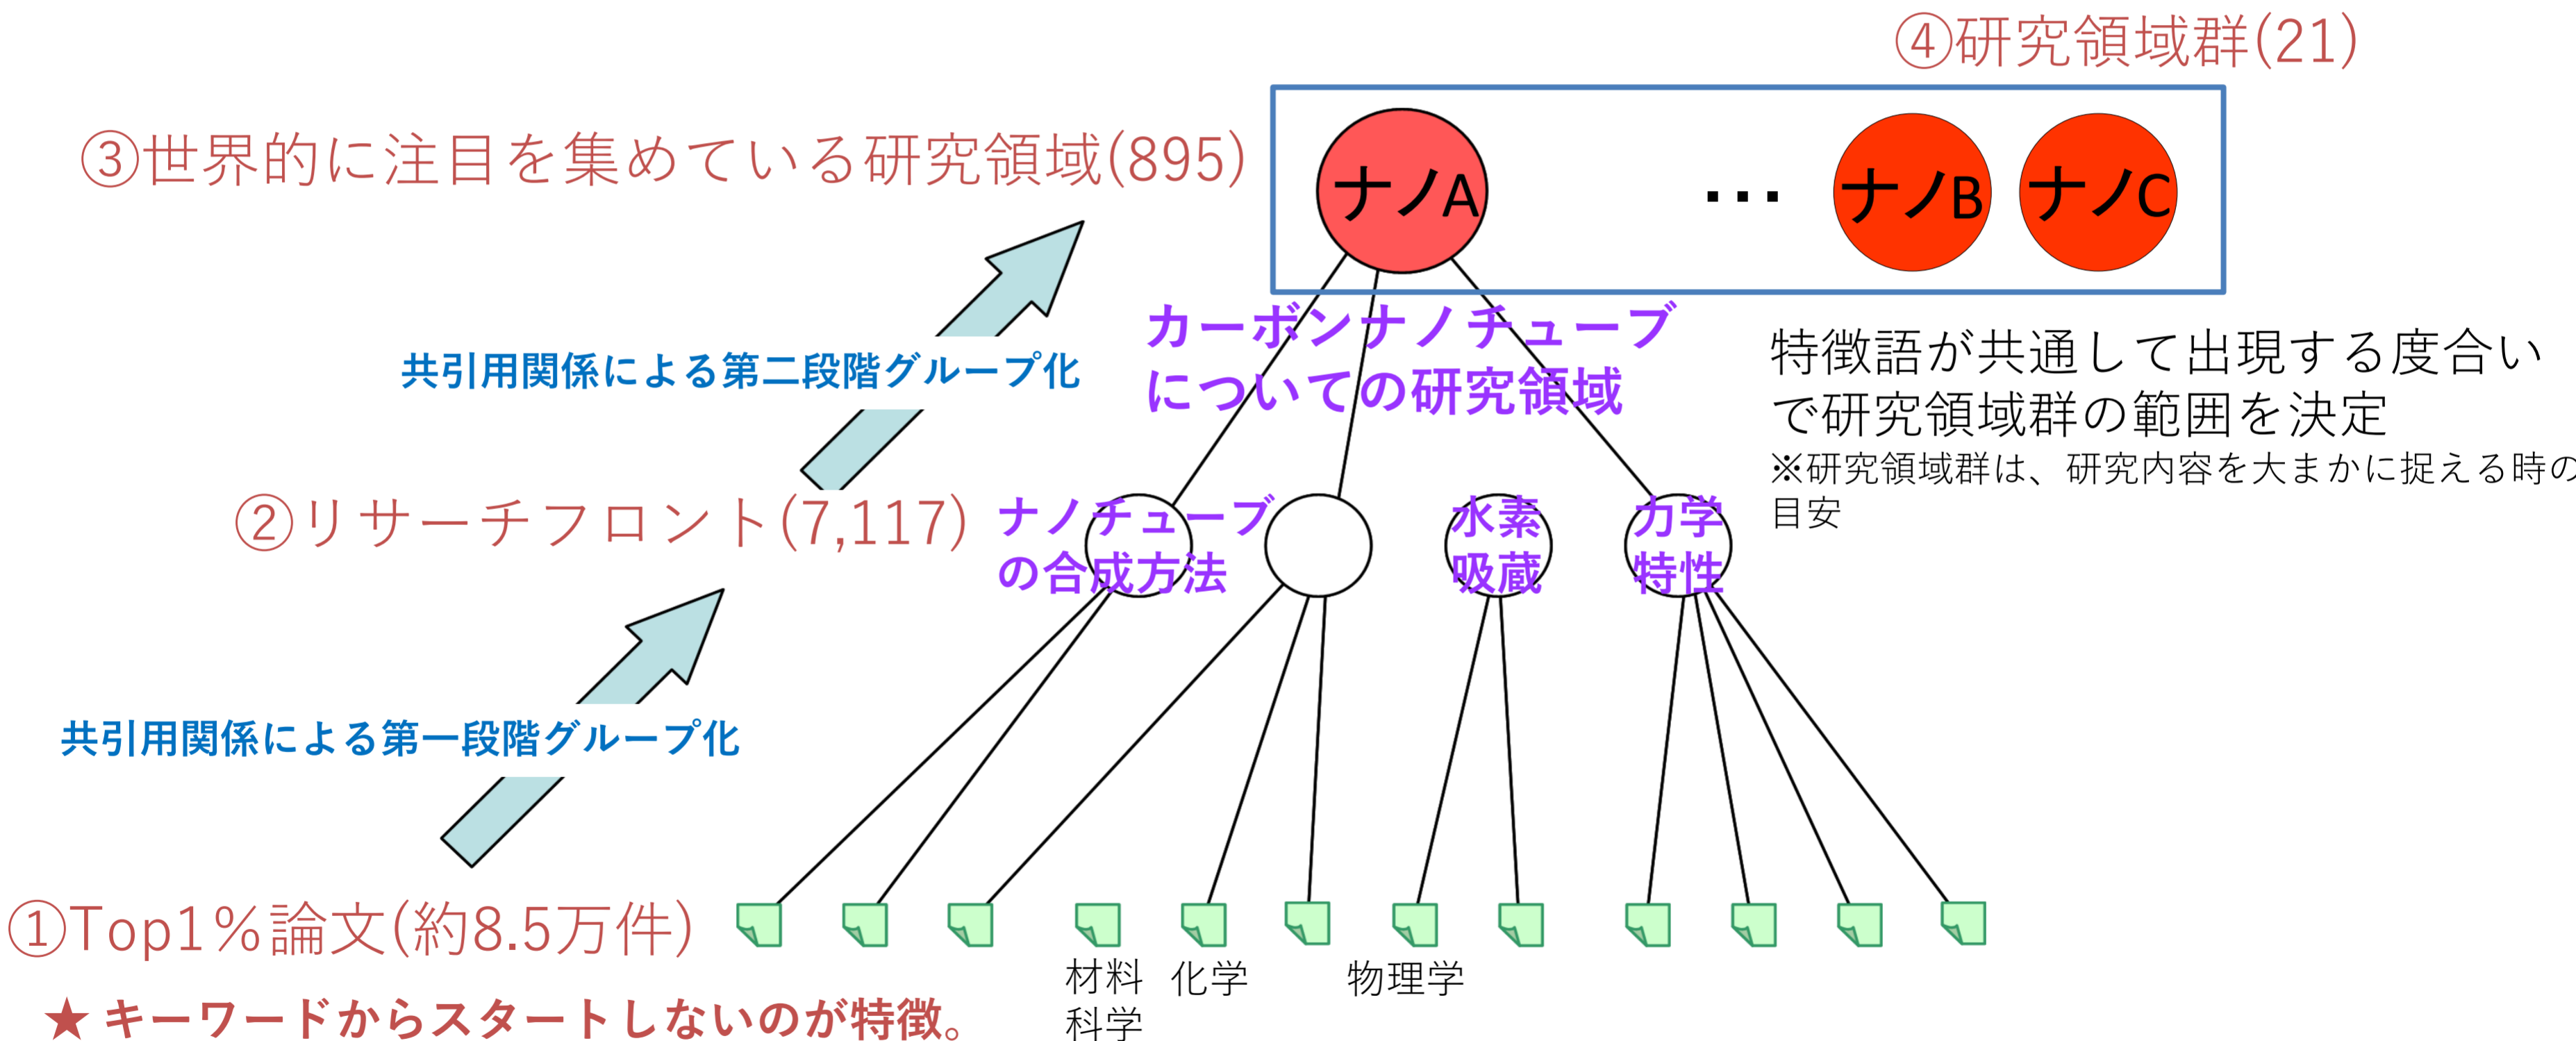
④研究領域群(21)

③世界的に注目を集めている研究領域(895)

ナノA

…

ナノB

ナノC

共引用関係による第二段階グループ化

カーボンナノチューブについての研究領域

特徴語が共通して出現する度合いで研究領域群の範囲を決定
※研究領域群は、研究内容を大まかに捉える時の目安

②リサーチフロント(7,117)

ナノチューブの合成方法

水素吸蔵

力学特性

共引用関係による第一段階グループ化

①Top1%論文(約8.5万件)

材料科学

化学

物理学

★キーワードからスタートしないのが特徴。